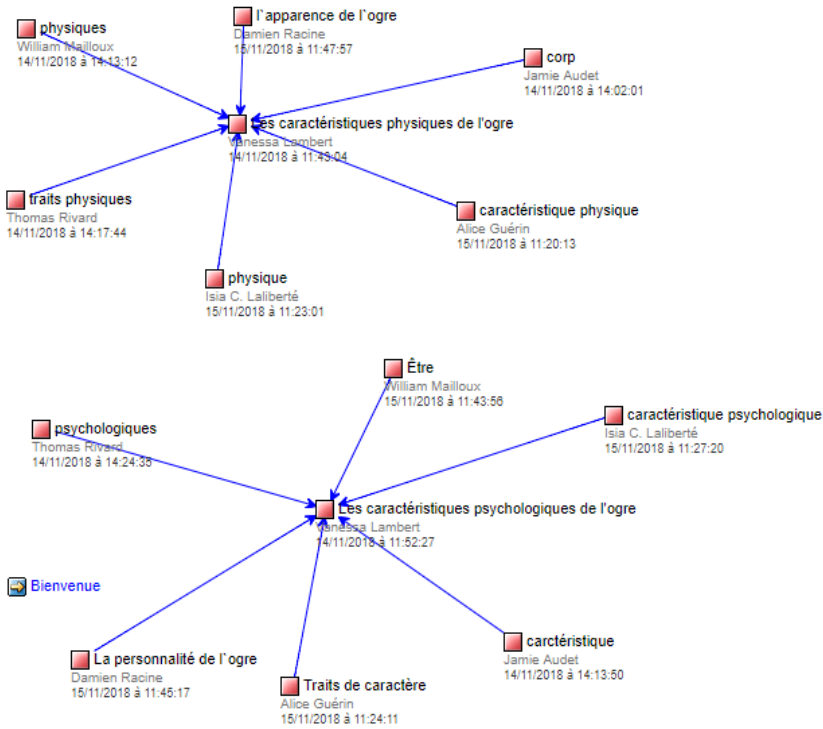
physiques
William Mailloux
14/11/2018 à 14:13:12

l`apparence de l`ogre
Damien Racine
15/11/2018 à 11:47:57

corp
Jamie Audet
14/11/2018 à 14:02:01

Les caractéristiques physiques de l'ogre
Vanessa Lambert
14/11/2018 à 11:43:04

traits physiques
Thomas Rivard
14/11/2018 à 14:17:44

caractéristique physique
Alice Guérin
15/11/2018 à 11:20:13

physique
Isia C. Laliberté
15/11/2018 à 11:23:01

Être
William Mailloux
15/11/2018 à 11:43:56

psychologiques
Thomas Rivard
14/11/2018 à 14:24:35

caractéristique psychologique
Isia C. Laliberté
15/11/2018 à 11:27:20

Les caractéristiques psychologiques de l'ogre
Vanessa Lambert
14/11/2018 à 11:52:27

Bienvenue

La personnalité de l`ogre
Damien Racine
15/11/2018 à 11:45:17

carctéristique
Jamie Audet
14/11/2018 à 14:13:50

Traits de caractère
Alice Guérin
15/11/2018 à 11:24:11